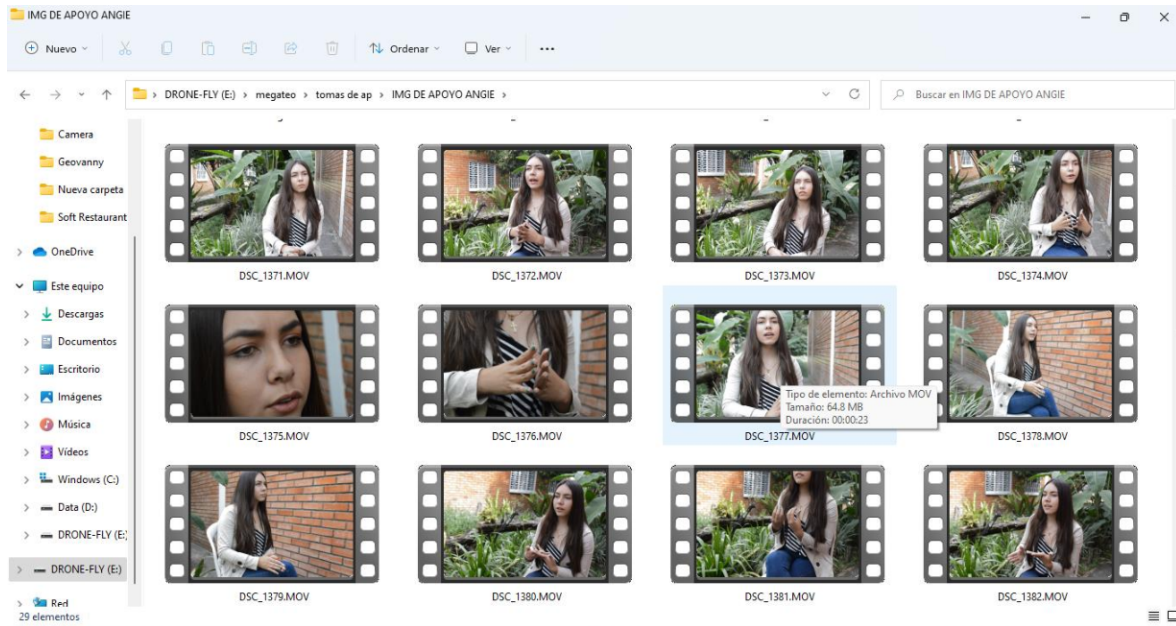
IMG DE APOYO ANGIE

Nuevo Ordenar Ver ...

DRONE-FLY (E:) › megateo › tomas de ap › IMG DE APOYO ANGIE ›

Buscar en IMG DE APOYO ANGIE

Camera
Geovanny
Nueva carpeta
Soft Restaurant
OneDrive
Este equipo
Descargas
Documentos
Escritorio
Imágenes
Música
Videos
Windows (C:)
Data (D:)
DRONE-FLY (E:)
DRONE-FLY (E:)
Red

DSC_1371.MOV
DSC_1372.MOV
DSC_1373.MOV
DSC_1374.MOV
DSC_1375.MOV
DSC_1376.MOV
DSC_1377.MOV
Tipo de elemento: Archivo MOV
Tamaño: 64.8 MB
Duración: 00:00:23
DSC_1378.MOV
DSC_1379.MOV
DSC_1380.MOV
DSC_1381.MOV
DSC_1382.MOV

29 elementos